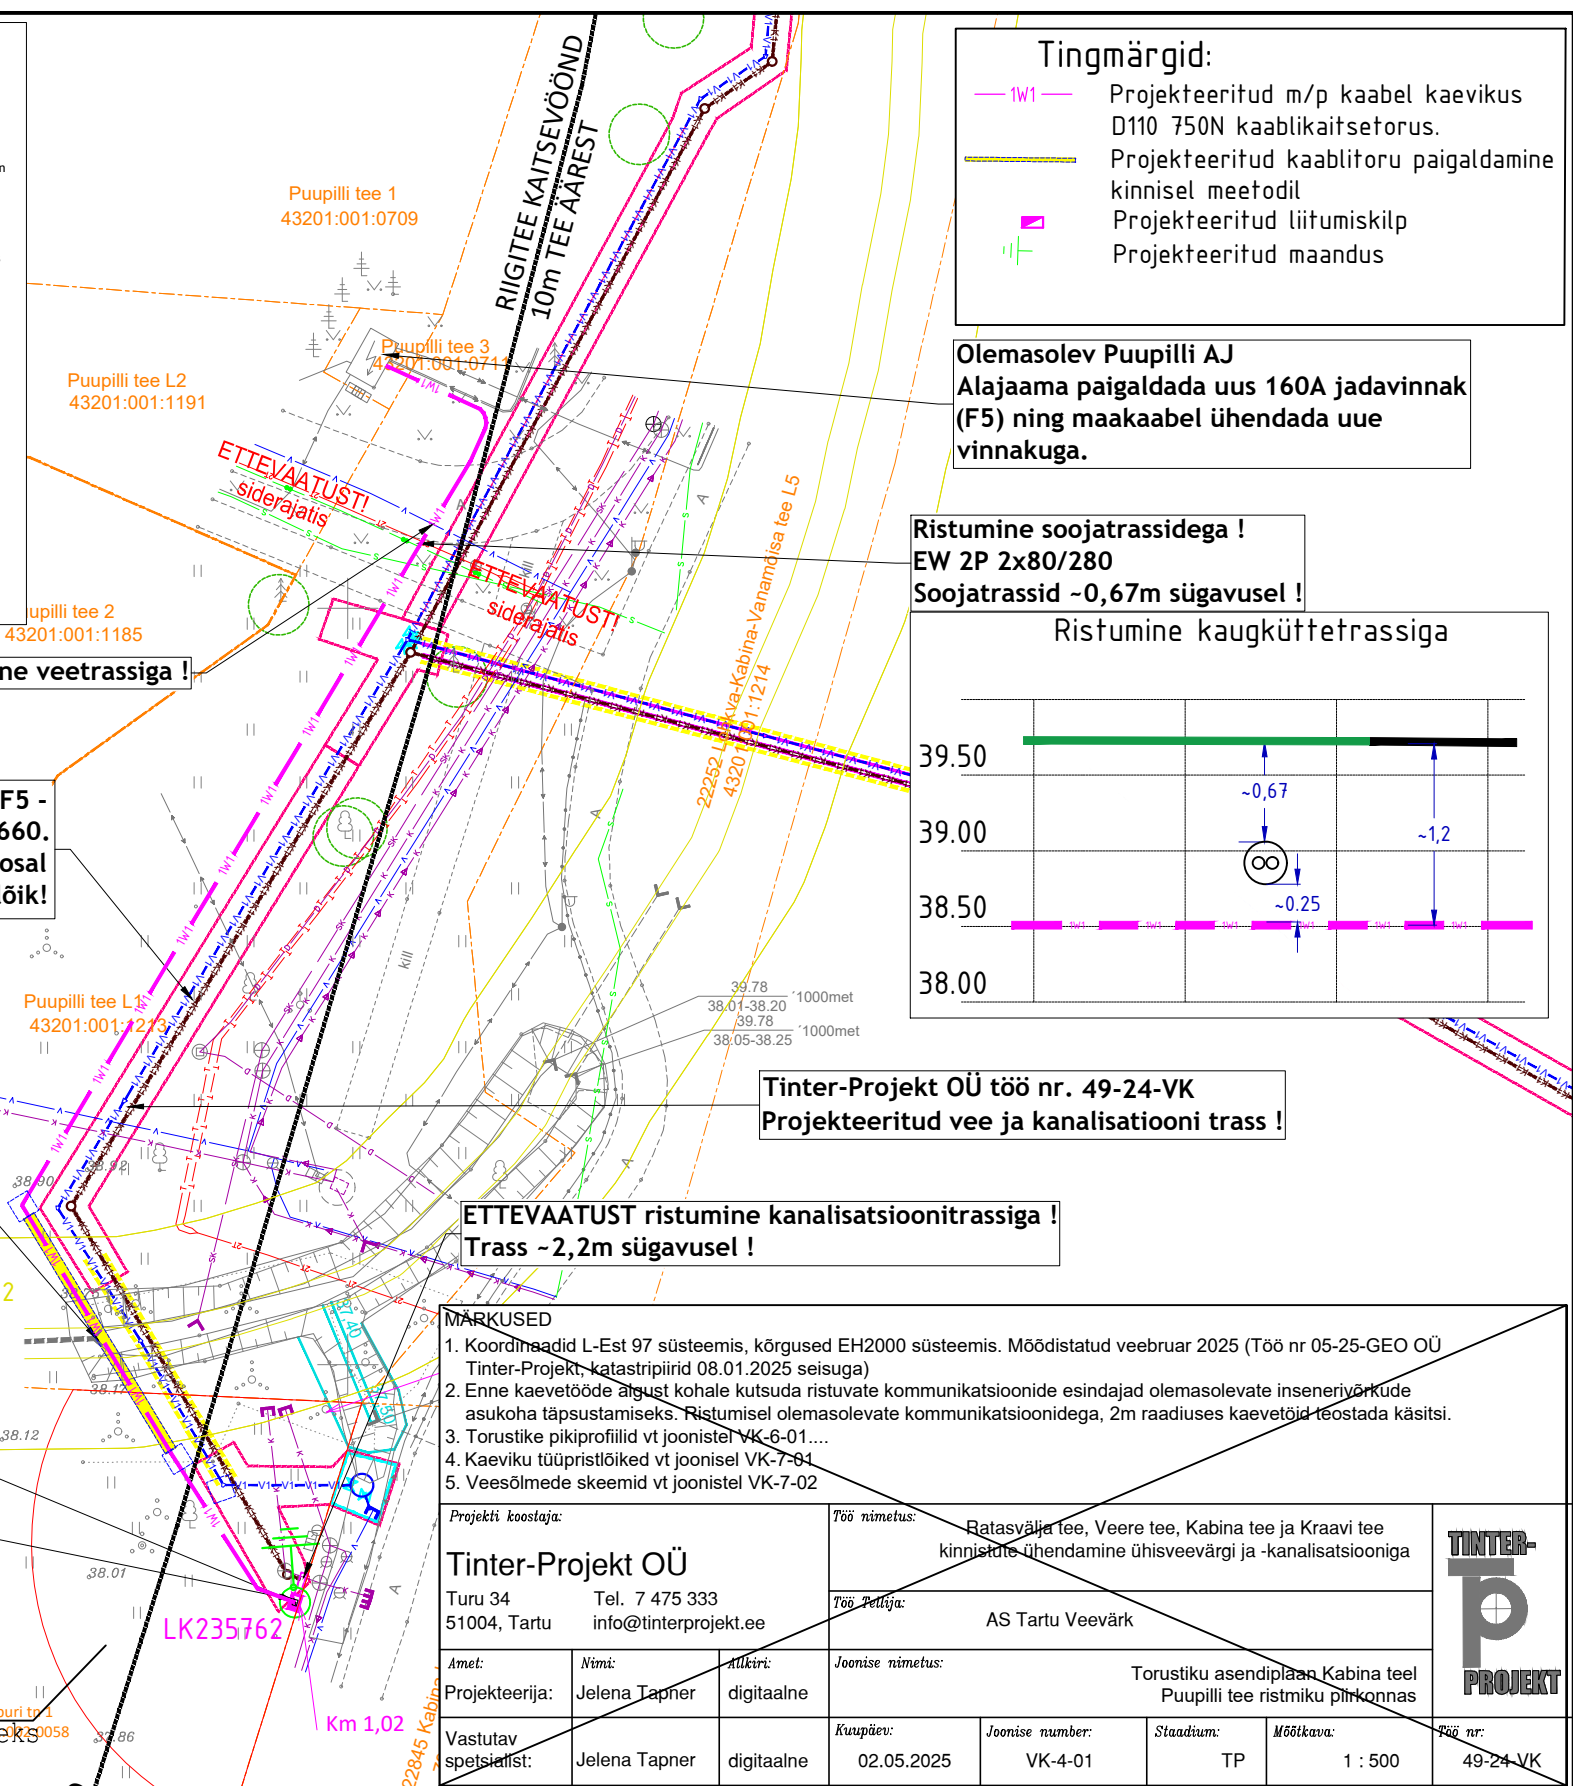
Tingmärgid:
1W1 Projekteeritud m/p kaabel kaevikus D110 750N kaablikaitsetorus.
Projekteeritud kaablitoru paigaldamine kinnisel meetodil
Projekteeritud liitumiskilp
Projekteeritud maandus

RIIGITEE KAITSEVÖÖND
10m TEE ÄÄREST

Puupilli tee 1
43201:001:0709

Puupilli tee 3
43201:001:0711

Puupilli tee L2
43201:001:1191

ETTEVAATUST!
siderajatis

ETTEVAATUST!
siderajatis

upilli tee 2
43201:001:1185

ne veetrassiga !

F5 -
660.
osal
õik!

Olemasolev Puupilli AJ
Alajaama paigaldada uus 160A jadavinnak (F5) ning maakaabel ühendada uue vinnakuga.

Ristumine soojatrassidega !
EW 2P 2x80/280
Soojatrassid ~0,67m sügavusel !

Ristumine kaugküttetrassiga
39.50
39.00
38.50
38.00
~0,67
~1,2
~0.25

22252 Lõuna-Kabina-Vanamõisa tee L5
43201:001:1214

kill

39.78
38.01-38.20 1000met
39.78
38.05-38.25 1000met

Puupilli tee L1
43201:001:1213

Tinter-Projekt OÜ töö nr. 49-24-VK
Projekteeritud vee ja kanalisatiooni trass !

ETTEVAATUST ristumine kanalisatsioonitrassiga !
Trass ~2,2m sügavusel !

38.90
38.92
38.12
38.12
38.01
38.40
LK235762
Km 1,02
22845 Kabin
38.86

MÄRKUSED
1. Koordinaadid L-Est 97 süsteemis, kõrgused EH2000 süsteemis. Mõõdistatud veebruar 2025 (Töö nr 05-25-GEO OÜ Tinter-Projekt, katastripiirid 08.01.2025 seisuga)
2. Enne kaevetööde algust kohale kutsuda ristuvate kommunikatsioonide esindajad olemasolevate inseneri võrkude asukoha täpsustamiseks. Ristumisel olemasolevate kommunikatsioonidega, 2m raadiuses kaevetööd teostada käsitsi.
3. Torustike pikiprofiilid vt joonistel VK-6-01....
4. Kaeviku tüüpristlõiked vt joonisel VK-7-01
5. Veesõlmede skeemid vt joonistel VK-7-02

| Projekti koostaja: Tinter-Projekt OÜ, Turu 34, 51004, Tartu, Tel. 7 475 333, info@tinterprojekt.ee | | | Töö nimetus: Ratasvälja tee, Veere tee, Kabina tee ja Kraavi tee kinnistute ühendamine ühisveevärgi ja -kanalisatsiooniga | | | | TINTER-PROJEKT |
|---|---|---|---|---|---|---|---|
| | | | Töö Tellija: AS Tartu Veevärk | | | | |
| Amet: Projekteerija: | Nimi: Jelena Tapner | Allkiri: digitaalne | Joonise nimetus: Torustiku asendiplaan Kabina teel Puupilli tee ristmiku piirkonnas | | | | |
| Vastutav spetsialist: | Jelena Tapner | digitaalne | Kuupäev: 02.05.2025 | Joonise number: VK-4-01 | Staadium: TP | Mõõtkava: 1 : 500 | Töö nr: 49-24-VK |